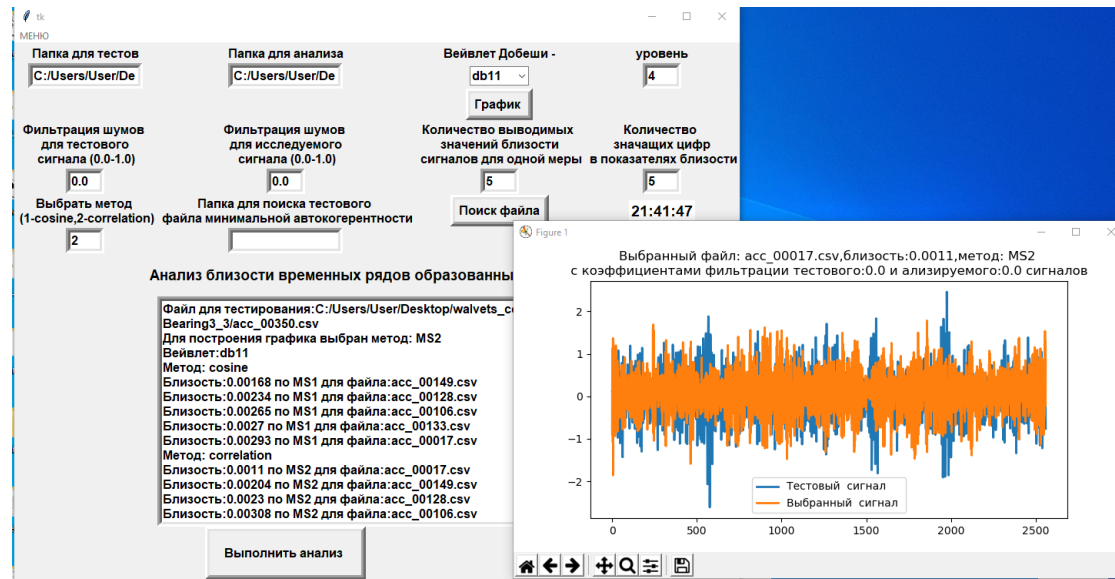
tk
МЕНЮ

Папка для тестов
C:/Users/User/De

Папка для анализа
C:/Users/User/De

Вейвлет Добеши -
db11
График

уровень
4

Фильтрация шумов для тестового сигнала (0.0-1.0)
0.0

Фильтрация шумов для исследуемого сигнала (0.0-1.0)
0.0

Количество выводимых значений близости сигналов для одной меры
5

Количество значащих цифр в показателях близости
5

Выбрать метод (1-cosine,2-correlation)
2

Папка для поиска тестового файла минимальной автокогерентности

Поиск файла

21:41:47

Анализ близости временных рядов образованны

Файл для тестирования:C:/Users/User/Desktop/walvets_c
Bearing3_3/acc_00350.csv
Для построения графика выбран метод: MS2
Вейвлет:db11
Метод: cosine
Близость:0.00168 по MS1 для файла:acc_00149.csv
Близость:0.00234 по MS1 для файла:acc_00128.csv
Близость:0.00265 по MS1 для файла:acc_00106.csv
Близость:0.0027 по MS1 для файла:acc_00133.csv
Близость:0.00293 по MS1 для файла:acc_00017.csv
Метод: correlation
Близость:0.0011 по MS2 для файла:acc_00017.csv
Близость:0.00204 по MS2 для файла:acc_00149.csv
Близость:0.0023 по MS2 для файла:acc_00128.csv
Близость:0.00308 по MS2 для файла:acc_00106.csv

Выполнить анализ

Figure 1

Выбранный файл: acc_00017.csv,близость:0.0011,метод: MS2
с коэффициентами фильтрации тестового:0.0 и ализируемого:0.0 сигналов

2
1
0
−1
−2

0 500 1000 1500 2000 2500

Тестовый сигнал
Выбранный сигнал